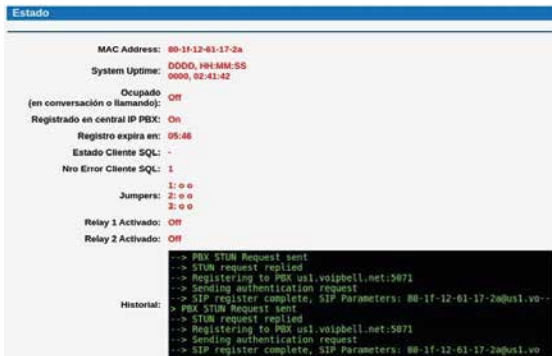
Estado

MAC Address: 80-1f-12-61-17-2a

System Uptime: DDDD, HH:MM:SS 0000, 02:41:42

Ocupado (en conversación o llamando): Off

Registrado en central IP PBX: On

Registro expira en: 05:46

Estado Cliente SQL: -

Nro Error Cliente SQL: 1

Jumpers: 1: o o 2: o o 3: o o

Relay 1 Activado: Off

Relay 2 Activado: Off

Historial:
--> PBX STUN Request sent
--> STUN request replied
--> Registering to PBX us1.voipbell.net:5071
--> Sending authentication request
--> SIP register complete, SIP Parameters: 80-1f-12-61-17-2a@us1.vo-
> PBX STUN Request sent
--> STUN request replied
--> Registering to PBX us1.voipbell.net:5071
--> Sending authentication request
--> SIP register complete, SIP Parameters: 80-1f-12-61-17-2a@us1.vo